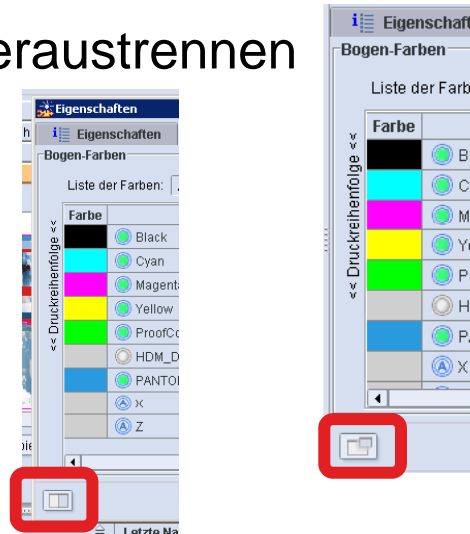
eraustrennen

Eigenschaften
Eigenschaften
Bogen-Farben
Liste der Farben:
<< Druckreihenfolge <<

| Farbe | |
|---|---|
| | Black |
| | Cyan |
| | Magenta |
| | Yellow |
| | ProofCo |
| | HDM_D |
| | PANTO |
| | X |
| | Z |

Letzte Na

Eigenschaft
Bogen-Farben
Liste der Farb
<< Druckreihenfolge <<

| Farbe | |
|---|---|
| | B |
| | C |
| | M |
| | Y |
| | P |
| | H |
| | P |
| | X |